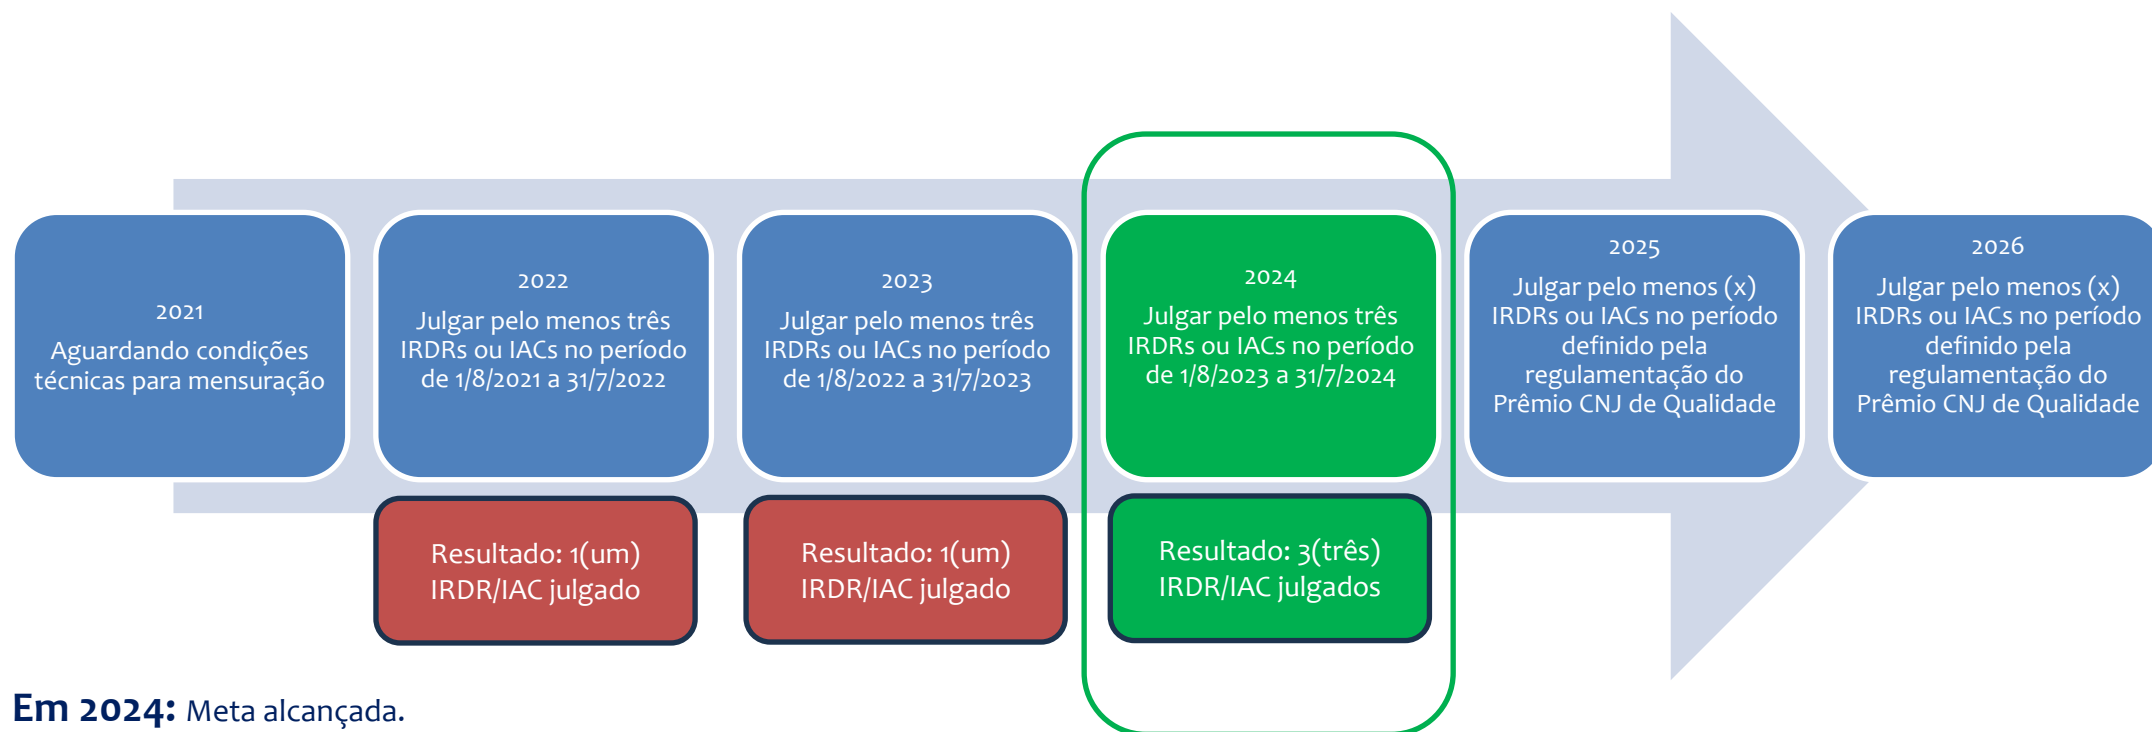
2021
Aguardando condições técnicas para mensuração

2022
Julgar pelo menos três IRDRs ou IACs no período de 1/8/2021 a 31/7/2022

Resultado: 1(um) IRDR/IAC julgado

2023
Julgar pelo menos três IRDRs ou IACs no período de 1/8/2022 a 31/7/2023

Resultado: 1(um) IRDR/IAC julgado

2024
Julgar pelo menos três IRDRs ou IACs no período de 1/8/2023 a 31/7/2024

Resultado: 3(três) IRDR/IAC julgados

2025
Julgar pelo menos (x) IRDRs ou IACs no período definido pela regulamentação do Prêmio CNJ de Qualidade

2026
Julgar pelo menos (x) IRDRs ou IACs no período definido pela regulamentação do Prêmio CNJ de Qualidade

**Em 2024:** Meta alcançada.